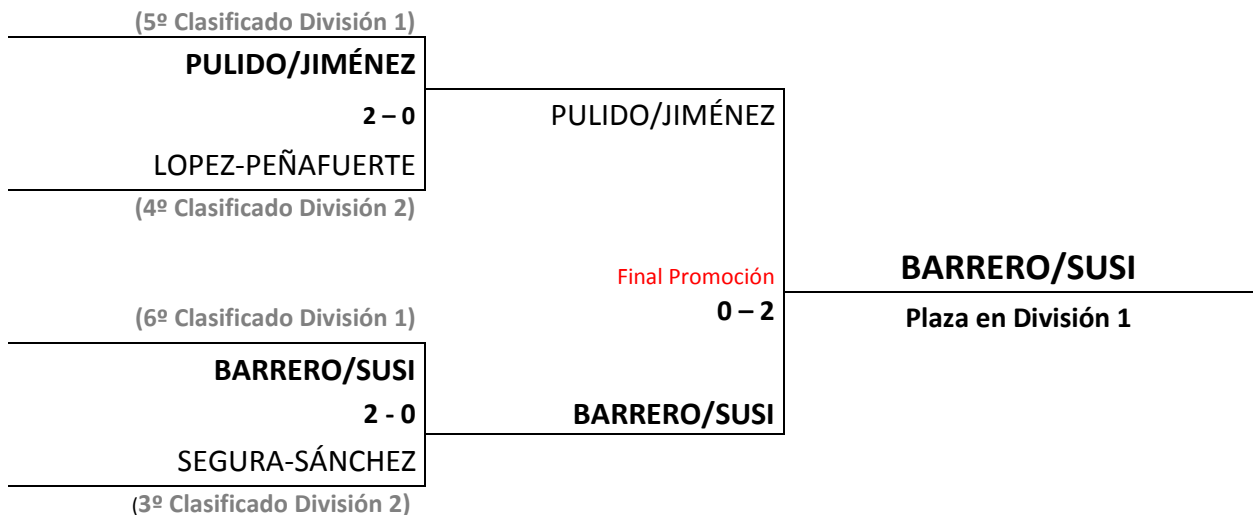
(5º Clasificado División 1)

PULIDO/JIMÉNEZ

2 – 0

LOPEZ-PEÑAFUERTE

(4º Clasificado División 2)

PULIDO/JIMÉNEZ

Final Promoción

0 – 2

BARRERO/SUSI

BARRERO/SUSI

Plaza en División 1

(6º Clasificado División 1)

BARRERO/SUSI

2 - 0

SEGURA-SÁNCHEZ

(3º Clasificado División 2)